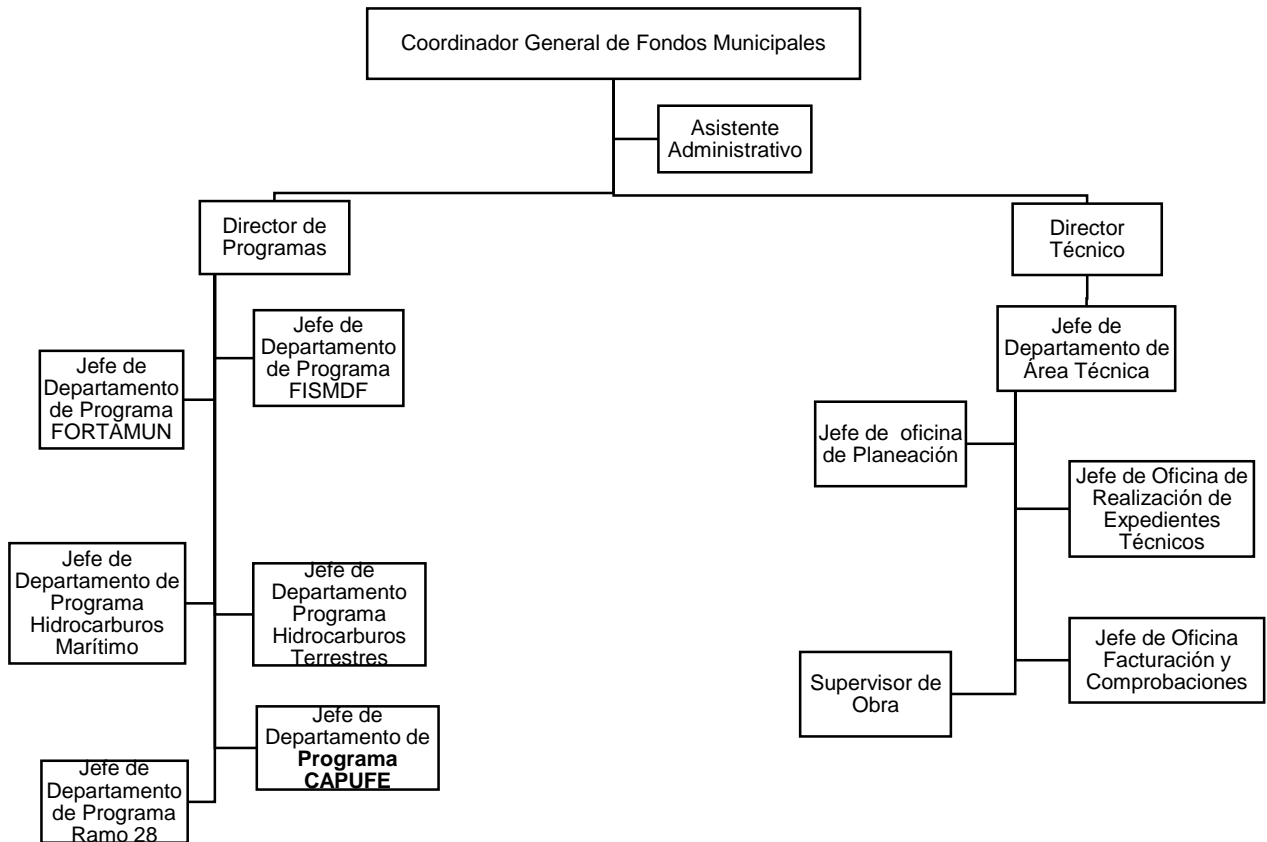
Coordinador General de Fondos Municipales

Asistente Administrativo

Director de Programas

Director Técnico

Jefe de Departamento de Programa FISMDF

Jefe de Departamento de Programa FORTAMUN

Jefe de Departamento de Área Técnica

Jefe de oficina de Planeación

Jefe de Oficina de Realización de Expedientes Técnicos

Jefe de Departamento de Programa Hidrocarburos Marítimo

Jefe de Departamento Programa Hidrocarburos Terrestres

Jefe de Oficina Facturación y Comprobaciones

Supervisor de Obra

Jefe de Departamento de **Programa CAPUFE**

Jefe de Departamento de Programa Ramo 28